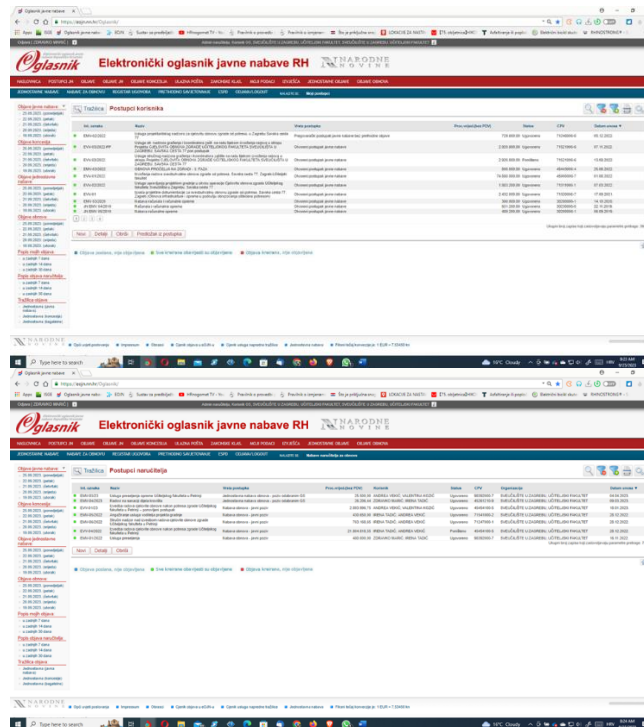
Oglasnik javne nabave

Elektronički oglasnik javne nabave RH

NARODNE NOVINE

Tražilica Postupci korisnika

Novi | Detalji | Obriši | Pretpostavi postupka

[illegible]

Type here to search

19°C Cloudy

Oglasnik javne nabave

Elektronički oglasnik javne nabave RH

NARODNE NOVINE

Tražilica Postupci naručitelja

Novi | Detalji | Obriši

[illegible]

Type here to search

19°C Cloudy